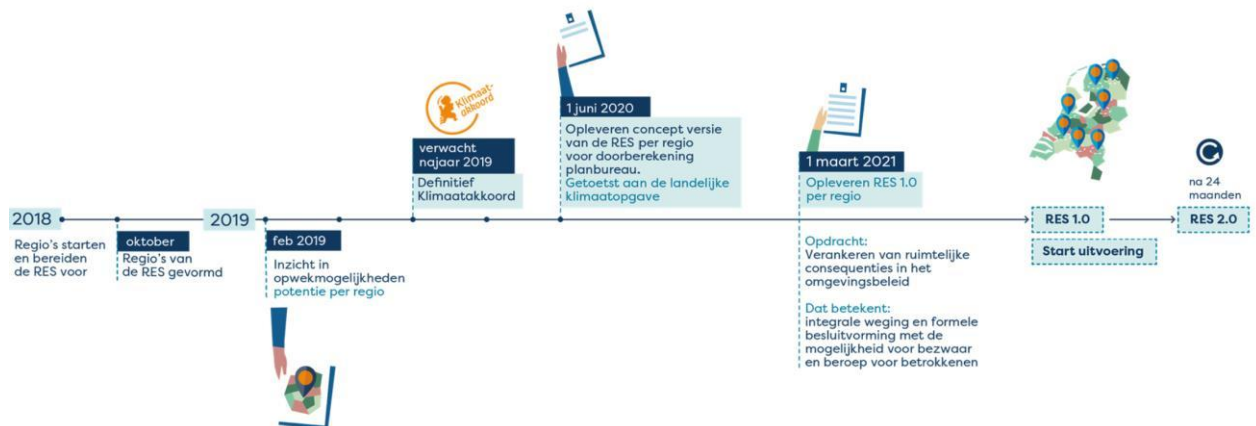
2018

Regio's starten en bereiden de RES voor

oktober

Regio's van de RES gevormd

2019

feb 2019

Inzicht in opwekmogelijkheden potentie per regio

Klimaat-akkoord

verwacht najaar 2019

Definitief Klimaatakkoord

1 juni 2020

Opleveren concept versie van de RES per regio voor doorberekening planbureau. Getoetst aan de landelijke klimaatopgave

1 maart 2021

Opleveren RES 1.0 per regio

Opdracht: Verankeren van ruimtelijke consequenties in het omgevingsbeleid

Dat betekent: integrale weging en formele besluitvorming met de mogelijkheid voor bezwaar en beroep voor betrokkenen

RES 1.0

Start uitvoering

na 24 maanden

RES 2.0